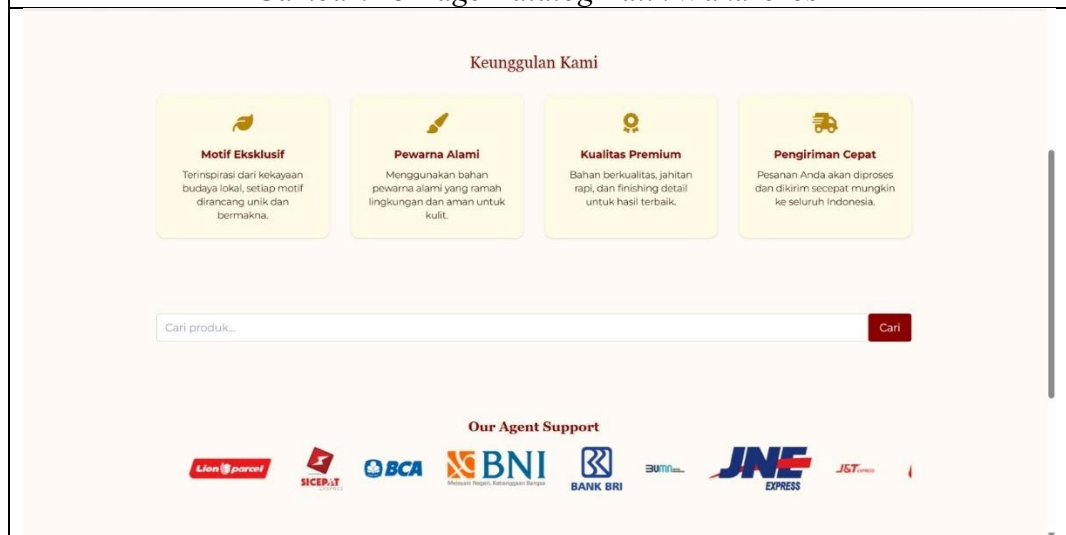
Gambar 4. Halaman Katalog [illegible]

Keunggulan Kami

Motif Eksklusif
Terinspirasi dari kekayaan budaya lokal, setiap motif dirancang unik dan bermakna.

Pewarna Alami
Menggunakan bahan pewarna alami yang ramah lingkungan dan aman untuk kulit.

Kualitas Premium
Bahan berkualitas, jahitan rapi, dan finishing detail untuk hasil terbaik.

Pengiriman Cepat
Pesanan Anda akan diproses dan dikirim secepat mungkin ke seluruh Indonesia.

Cari produk...

Cari

Our Agent Support

Lion parcel

SICEPAT EKSPRES

BCA

BNI
Melayani Negeri, Kebanggaan Bangsa

BANK BRI

BUMN

JNE EXPRESS

J&T EXPRESS